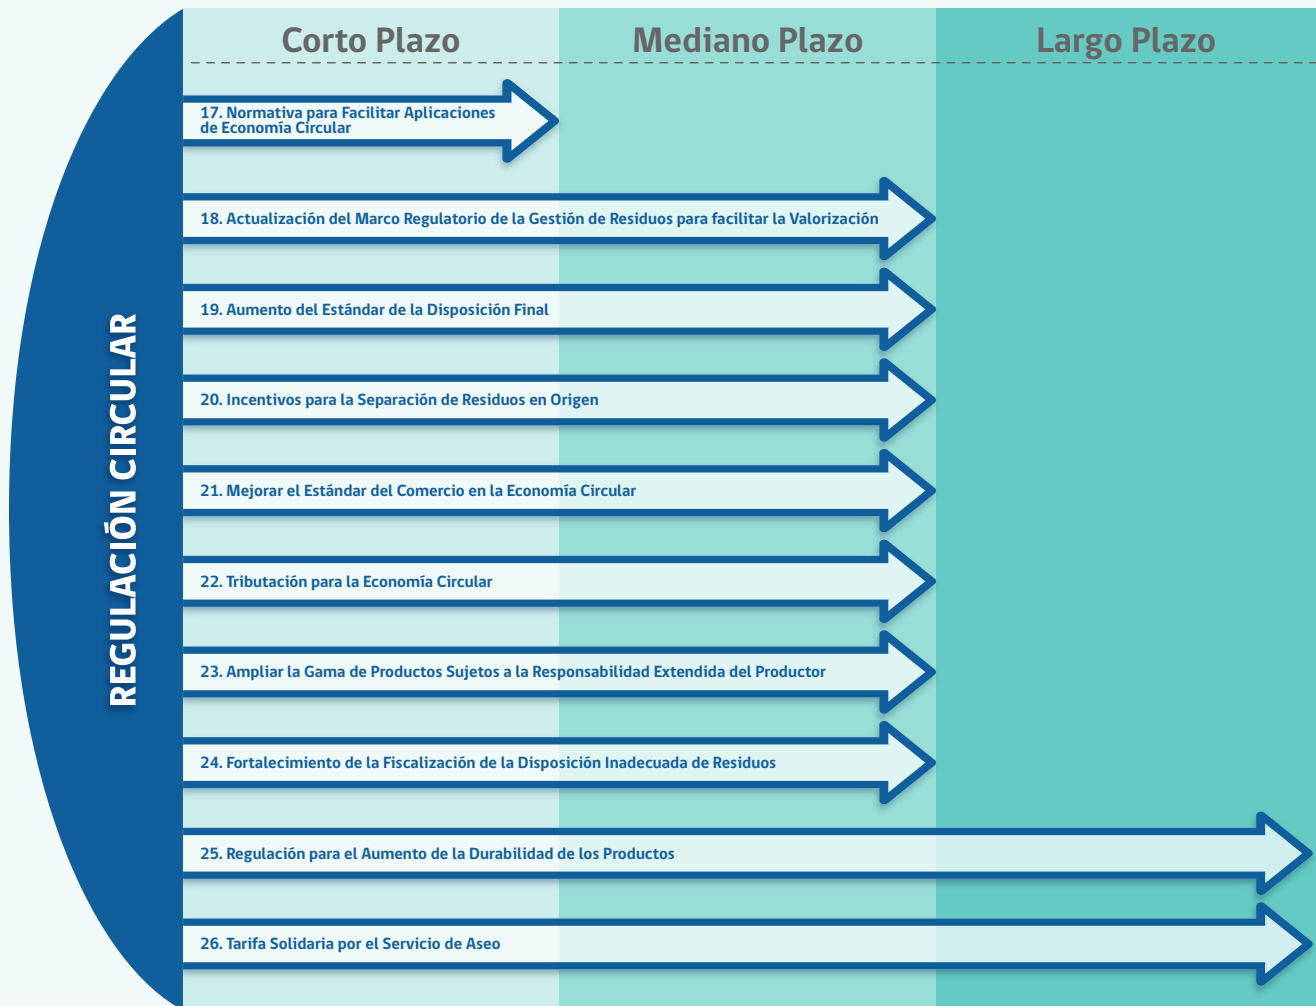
REGULACIÓN CIRCULAR

Corto Plazo

Mediano Plazo

Largo Plazo

17. Normativa para Facilitar Aplicaciones de Economía Circular

18. Actualización del Marco Regulatorio de la Gestión de Residuos para facilitar la Valorización

19. Aumento del Estándar de la Disposición Final

20. Incentivos para la Separación de Residuos en Origen

21. Mejorar el Estándar del Comercio en la Economía Circular

22. Tributación para la Economía Circular

23. Ampliar la Gama de Productos Sujetos a la Responsabilidad Extendida del Productor

24. Fortalecimiento de la Fiscalización de la Disposición Inadecuada de Residuos

25. Regulación para el Aumento de la Durabilidad de los Productos

26. Tarifa Solidaria por el Servicio de Aseo